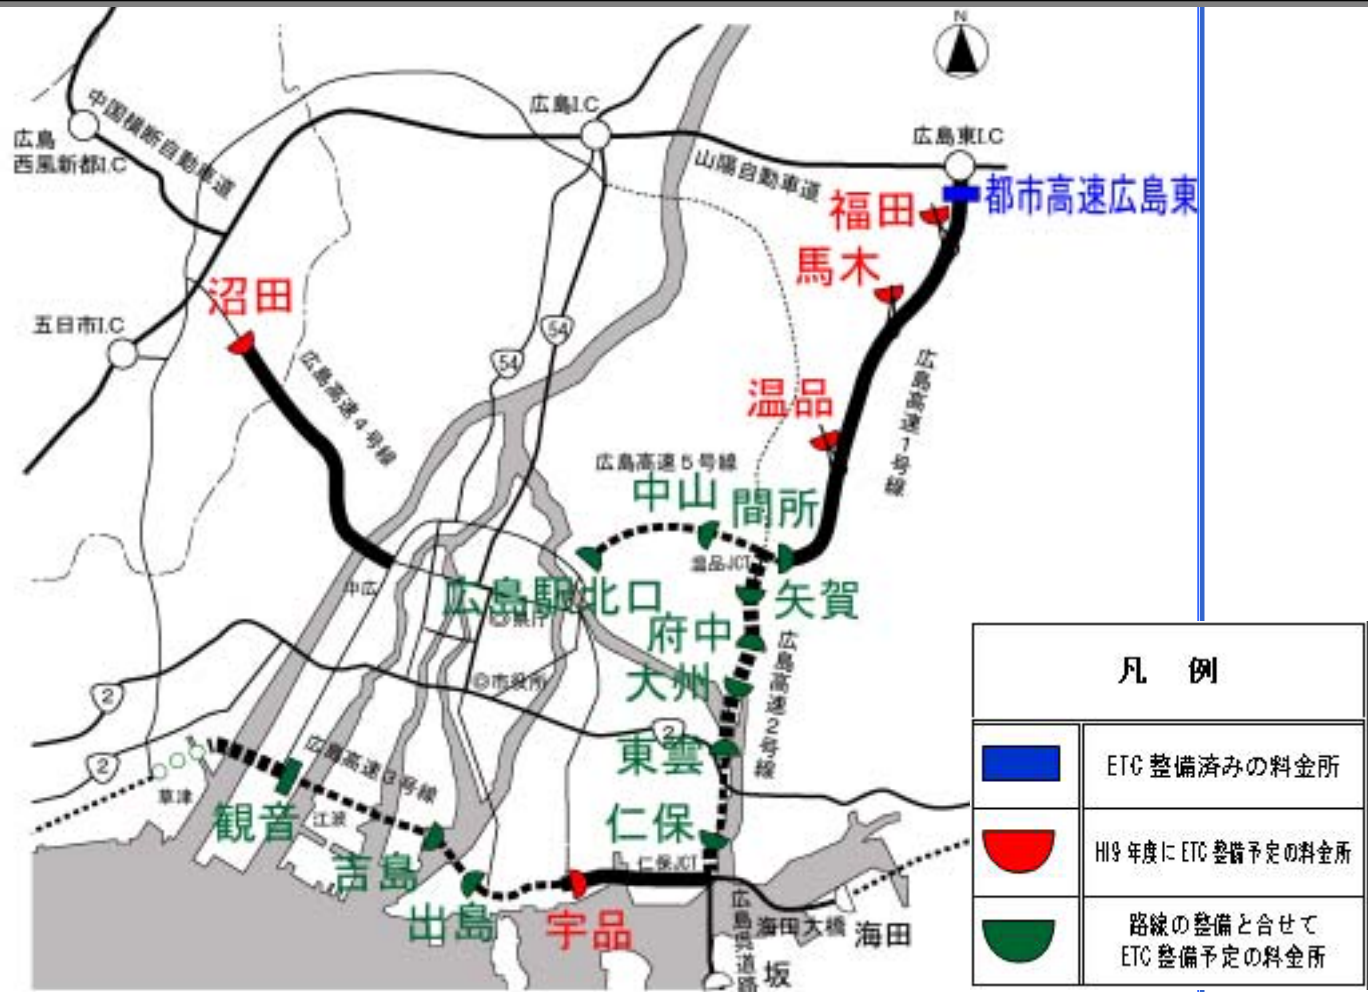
N

広島I.C

広島東I.C

広島
西風新都I.C

中国横断自動車道

山陽自動車道

都市高速広島東

福田

馬木

沼田

五日市I.C

54

54

広島高速4号線

温品

広島高速1号線

広島高速5号線

中山

間所

温品JCT

中広

広島駅北口

矢賀

◎県庁

府中

広島高速2号線

大州

◎市役所

2

2

2

広島高速3号線

東雲

草津

観音

江波

仁保

吉島

仁保JCT

出島

宇品

広島呉道路

海田大橋

海田

坂

| 凡　例 | |
|---|---|
| | ETC 整備済みの料金所 |
| | H19 年度に ETC 整備予定の料金所 |
| | 路線の整備と合せて ETC 整備予定の料金所 |